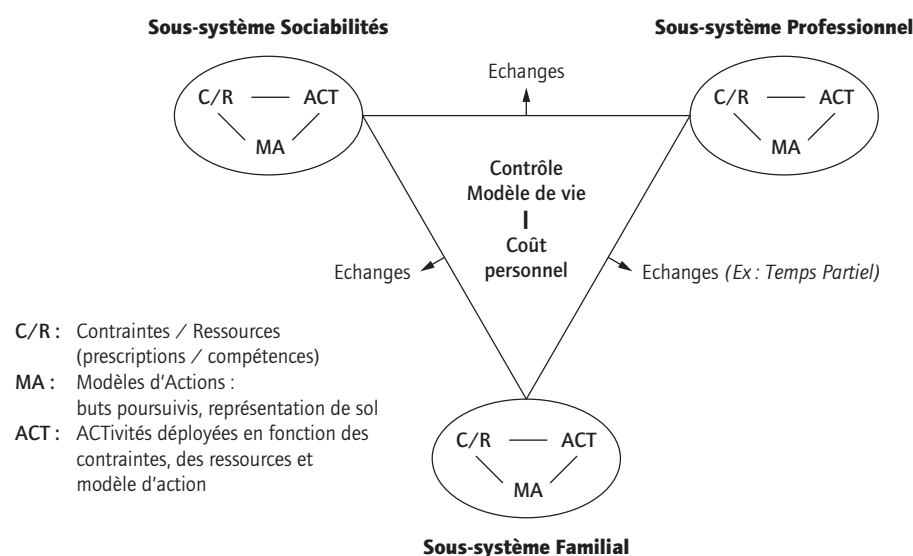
Sous-système Sociabilités

Sous-système Professionnel

Echanges

C/R — ACT
MA

C/R — ACT
MA

Contrôle
Modèle de vie
I
Coût
personnel

Echanges

Echanges *(Ex : Temps Partiel)*

C/R : Contraintes / Ressources (prescriptions / compétences)
MA : Modèles d'Actions : buts poursuivis, représentation de sol
ACT : ACTivités déployées en fonction des contraintes, des ressources et modèle d'action

C/R — ACT
MA

Sous-système Familial